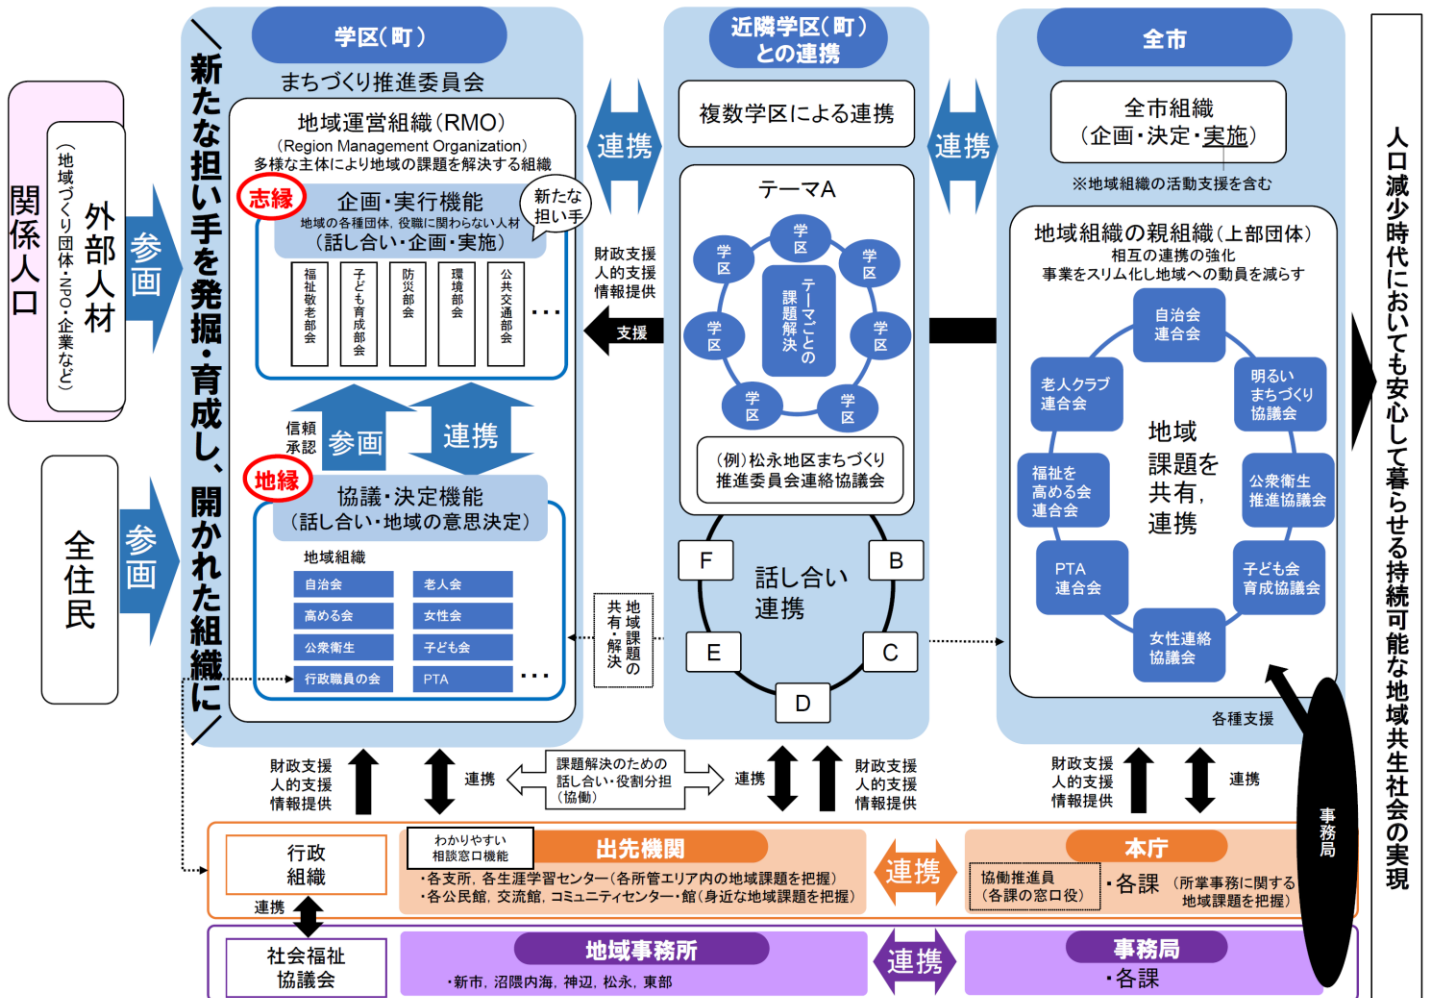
関係人口

外部人材
（地域づくり団体・NPO・企業など）

参画

全住民

参画

新たな担い手を発掘・育成し、開かれた組織に

学区（町）

まちづくり推進委員会

地域運営組織（RMO）
（Region Management Organization）
多様な主体により地域の課題を解決する組織

志縁

企画・実行機能
地域の各種団体、役職に関わらない人材
（話し合い・企画・実施）

新たな担い手

福祉敬老部会

子ども育成部会

防災部会

環境部会

公共交通部会

…

信頼
承認

参画

連携

地縁

協議・決定機能
（話し合い・地域の意思決定）

地域組織

| 自治会 | 老人会 |
|---|---|
| 高める会 | 女性会 |
| 公衆衛生 | 子ども会 |
| 行政職員の会 | PTA |

…

連携

近隣学区（町）との連携

複数学区による連携

財政支援
人的支援
情報提供

支援

テーマA

学区
学区
学区
学区
学区
学区
学区
学区

テーマごとの課題解決

（例）松永地区まちづくり推進委員会連絡協議会

地域課題の共有・解決

F
B
話し合い
連携
E
C
D

連携

全市

全市組織
（企画・決定・実施）

※地域組織の活動支援を含む

地域組織の親組織（上部団体）
相互の連携の強化
事業をスリム化し地域への動員を減らす

自治会連合会

老人クラブ連合会

明るいまちづくり協議会

地域
課題を
共有，
連携

福祉を高める会連合会

公衆衛生推進協議会

PTA連合会

子ども会育成協議会

女性連絡協議会

各種支援

人口減少時代においても安心して暮らせる持続可能な地域共生社会の実現

財政支援
人的支援
情報提供

連携

課題解決のための
話し合い・役割分担
（協働）

連携

財政支援
人的支援
情報提供

財政支援
人的支援
情報提供

連携

事務局

行政
組織

わかりやすい
相談窓口機能

出先機関
・各支所，各生涯学習センター（各所管エリア内の地域課題を把握）
・各公民館，交流館，コミュニティセンター・館（身近な地域課題を把握）

連携

本庁
協働推進員
（各課の窓口役）
・各課 （所掌事務に関する地域課題を把握）

連携

社会福祉
協議会

地域事務所
・新市，沼隈内海，神辺，松永，東部

連携

事務局
・各課